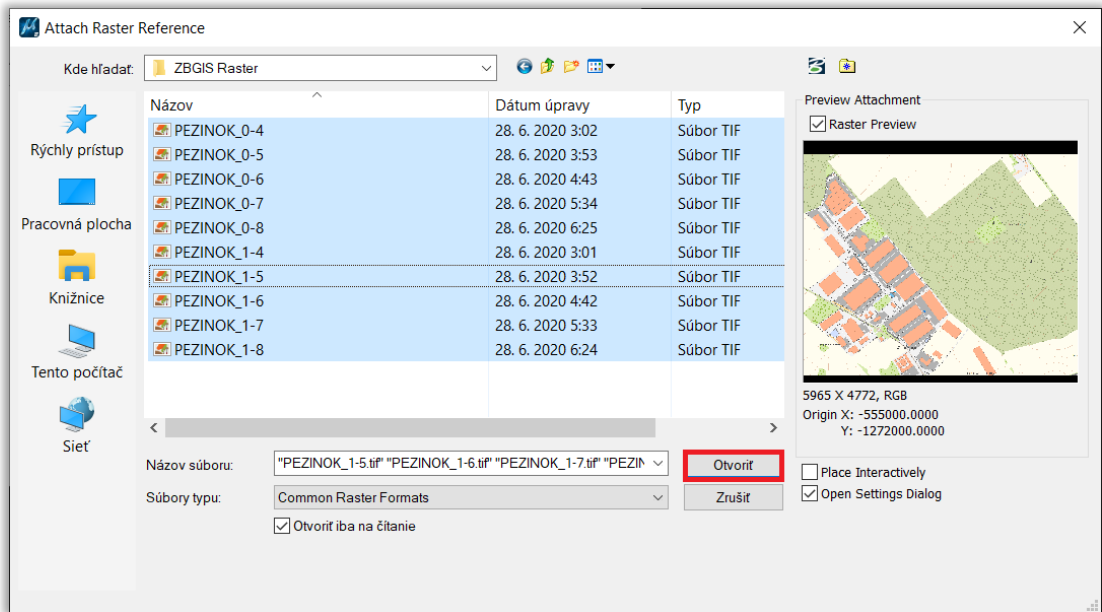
Attach Raster Reference

Kde hľadať: ZBGIS Raster

Rýchly prístup
Pracovná plocha
Knižnice
Tento počítač
Sieť

| Názov | Dátum úpravy | Typ |
|---|---|---|
| PEZINOK_0-4 | 28. 6. 2020 3:02 | Súbor TIF |
| PEZINOK_0-5 | 28. 6. 2020 3:53 | Súbor TIF |
| PEZINOK_0-6 | 28. 6. 2020 4:43 | Súbor TIF |
| PEZINOK_0-7 | 28. 6. 2020 5:34 | Súbor TIF |
| PEZINOK_0-8 | 28. 6. 2020 6:25 | Súbor TIF |
| PEZINOK_1-4 | 28. 6. 2020 3:01 | Súbor TIF |
| PEZINOK_1-5 | 28. 6. 2020 3:52 | Súbor TIF |
| PEZINOK_1-6 | 28. 6. 2020 4:42 | Súbor TIF |
| PEZINOK_1-7 | 28. 6. 2020 5:33 | Súbor TIF |
| PEZINOK_1-8 | 28. 6. 2020 6:24 | Súbor TIF |

Názov súboru: "PEZINOK_1-5.tif" "PEZINOK_1-6.tif" "PEZINOK_1-7.tif" "PEZIN
Súbory typu: Common Raster Formats
Otvoriť iba na čítanie
Otvoriť
Zrušiť

Preview Attachment
Raster Preview
5965 X 4772, RGB
Origin X: -555000.0000
Y: -1272000.0000
Place Interactively
Open Settings Dialog